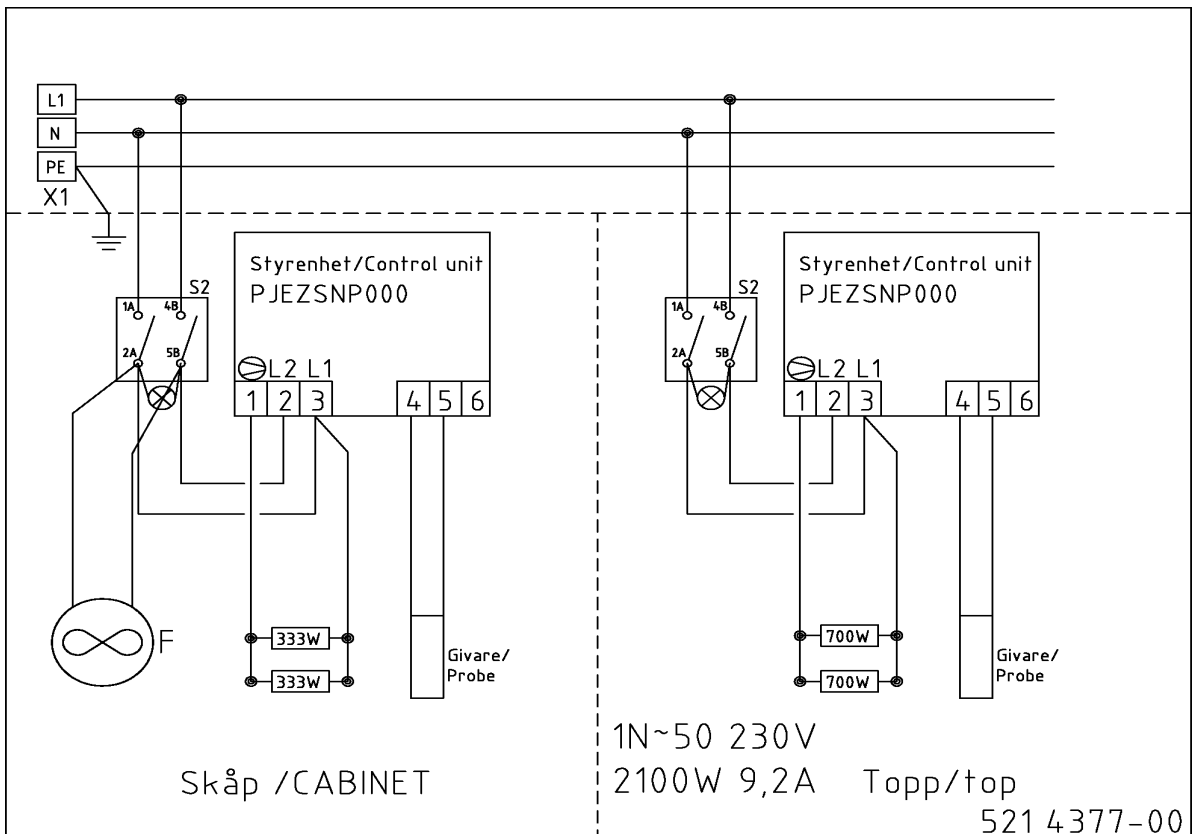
L1
N
PE
X1

S2
1A
4B
2A
5B
Styrenhet/Control unit
PJEZSNP000
L2 L1
1 2 3
4 5 6
F
333W
333W
Givare/
Probe

Skåp /CABINET

S2
1A
4B
2A
5B
Styrenhet/Control unit
PJEZSNP000
L2 L1
1 2 3
4 5 6
700W
700W
Givare/
Probe

1N~50 230V
2100W 9,2A Topp/top
521 4377-00